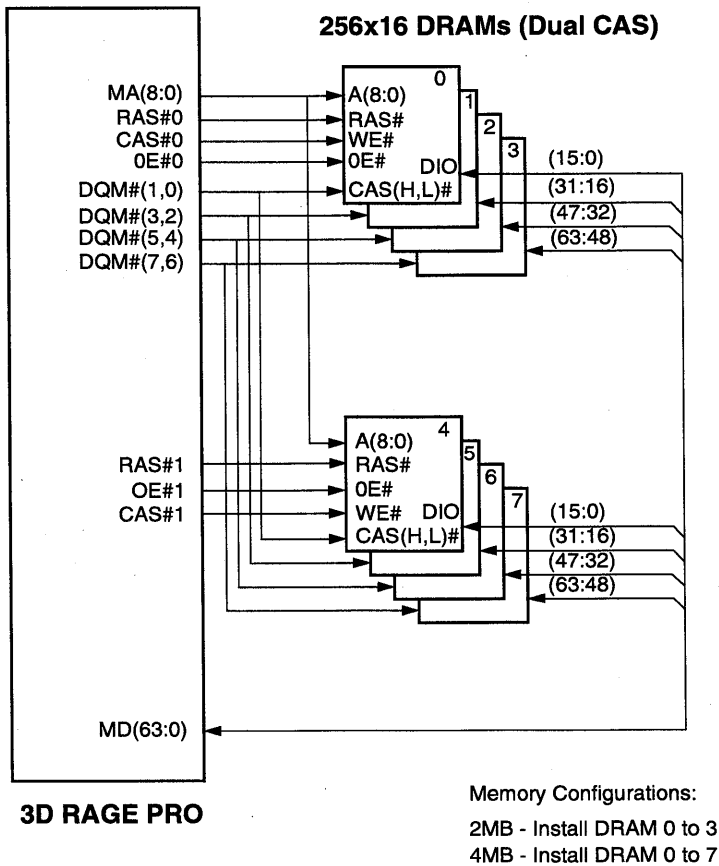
256x16 DRAMs (Dual CAS)

MA(8:0)
RAS#0
CAS#0
0E#0
DQM#(1,0)
DQM#(3,2)
DQM#(5,4)
DQM#(7,6)

0
1
2
3
A(8:0)
RAS#
WE#
0E#
DIO
CAS(H,L)#

(15:0)
(31:16)
(47:32)
(63:48)

RAS#1
OE#1
CAS#1

4
5
6
7
A(8:0)
RAS#
0E#
WE#
DIO
CAS(H,L)#

(15:0)
(31:16)
(47:32)
(63:48)

MD(63:0)

3D RAGE PRO

Memory Configurations:

2MB - Install DRAM 0 to 3
4MB - Install DRAM 0 to 7